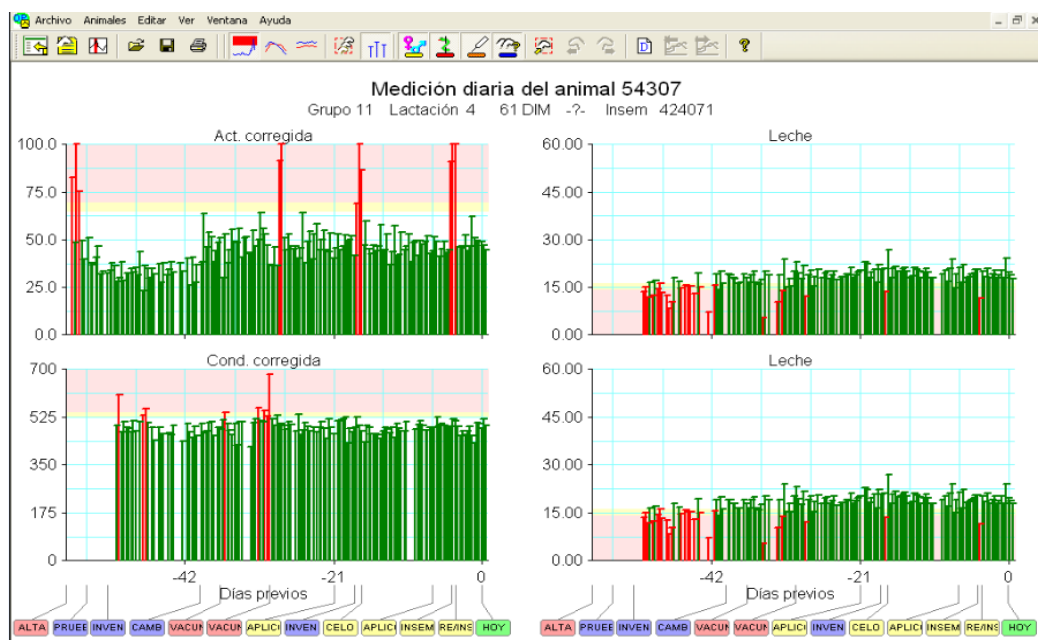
Archivo Animales Editar Ver Ventana Ayuda

Medición diaria del animal 54307
Grupo 11 Lactación 4 61 DIM -?- Insem 424071

Act. corregida
100.0
75.0
50.0
25.0
0.0

Leche
60.00
45.00
30.00
15.00
0.00

Cond. corregida
700
525
350
175
0
-42 -21 0
Días previos

Leche
60.00
45.00
30.00
15.00
0.00
-42 -21 0
Días previos

ALTA PRUEE INVEN CAMB VACUN VACUN APLICI INVEN CELO APLICI INSEM RE/INS HOY

ALTA PRUEE INVEN CAMB VACUN VACUN APLICI INVEN CELO APLICI INSEM RE/INS HOY